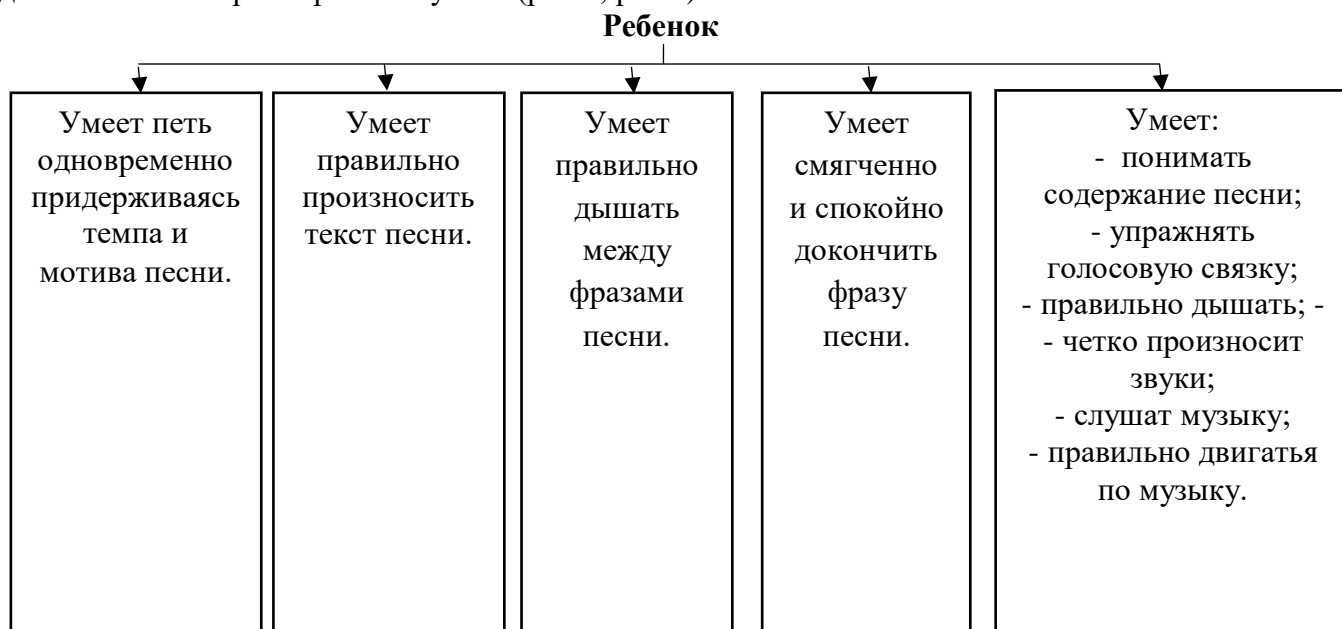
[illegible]

**Ребенок**

Умеет петь одновременно придерживаясь темпа и мотива песни.

Умеет правильно произносить текст песни.

Умеет правильно дышать между фразами песни.

Умеет смягченно и спокойно докончить фразу песни.

Умеет:
- понимать содержание песни;
- упражнять голосовую связку;
- правильно дышать; -
- четко произносит звуки;
- слушат музыку;
- правильно двигатья по музыку.